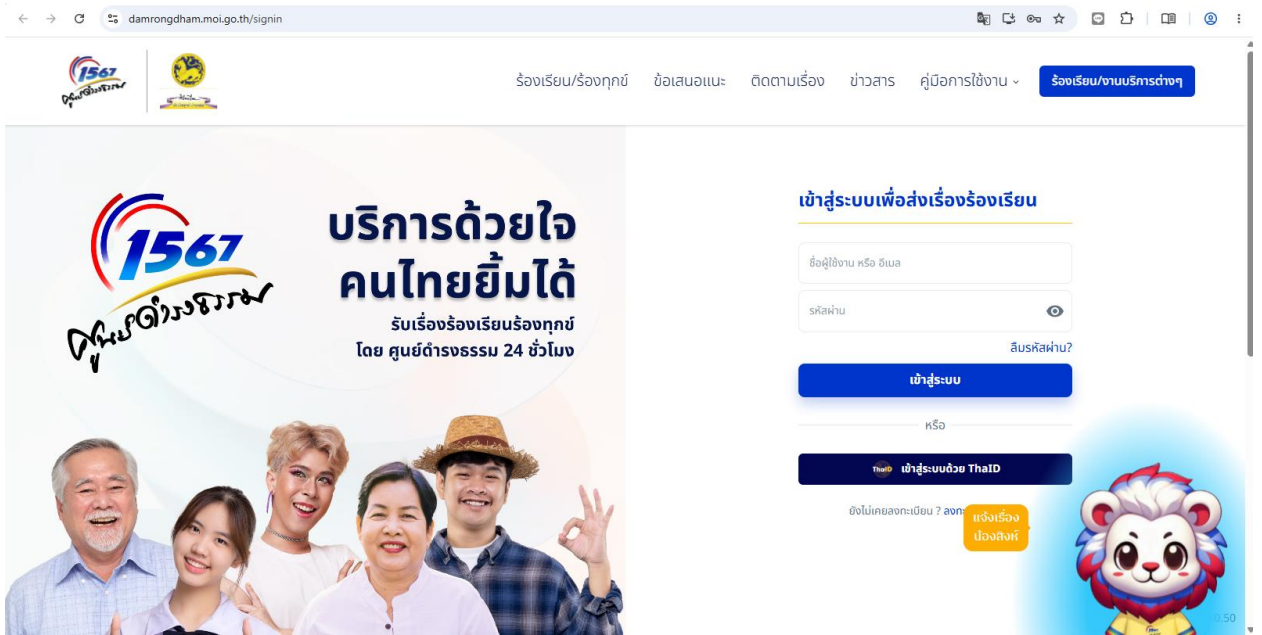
damrongdham.moi.go.th/signin

1567 ศูนย์ดำรงธรรม

ร้องเรียน/ร้องทุกข์ ข้อเสนอแนะ ติดตามเรื่อง ข่าวสาร คู่มือการใช้งาน ร้องเรียน/งานบริการต่างๆ

1567 ศูนย์ดำรงธรรม

บริการด้วยใจ คนไทยยิ้มได้

รับเรื่องร้องเรียนร้องทุกข์ โดย ศูนย์ดำรงธรรม 24 ชั่วโมง

เข้าสู่ระบบเพื่อส่งเรื่องร้องเรียน

ชื่อผู้ใช้งาน หรือ อีเมล

รหัสผ่าน

ลืมรหัสผ่าน?

เข้าสู่ระบบ

หรือ

ThaID เข้าสู่ระบบด้วย ThaID

ยังไม่เคยลงทะเบียน ? ลงท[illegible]

แจ้งเรื่อง น้องสิงห์

0.50